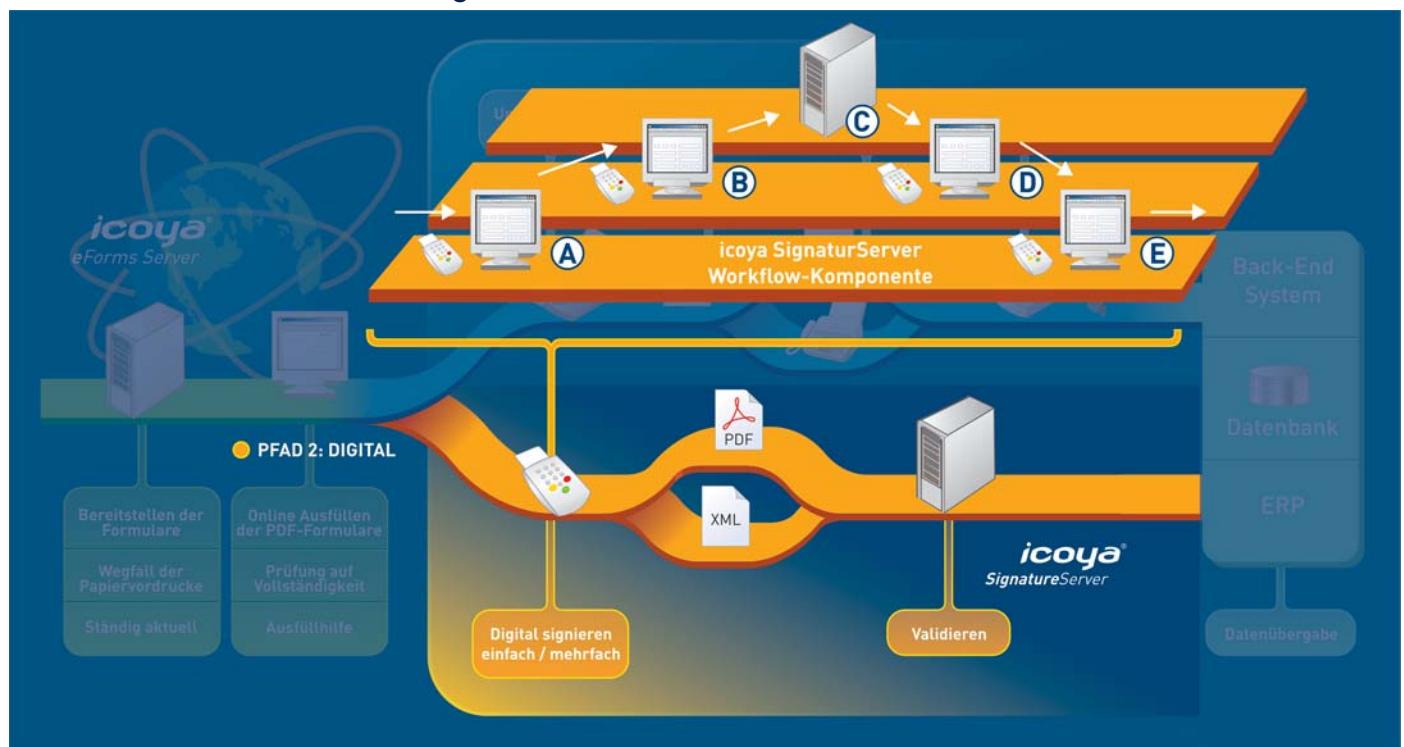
icoya
eForms Server

C

B

D

A

E

icoya SignaturServer
Workflow-Komponente

Back-End System

Datenbank

ERP

Datenübergabe

PFAD 2: DIGITAL

PDF

XML

icoya
SignatureServer

Bereitstellen der Formulare

Wegfall der Papiervordrucke

Ständig aktuell

Online Ausfüllen der PDF-Formulare

Prüfung auf Vollständigkeit

Ausfüllhilfe

Digital signieren einfach / mehrfach

Validieren